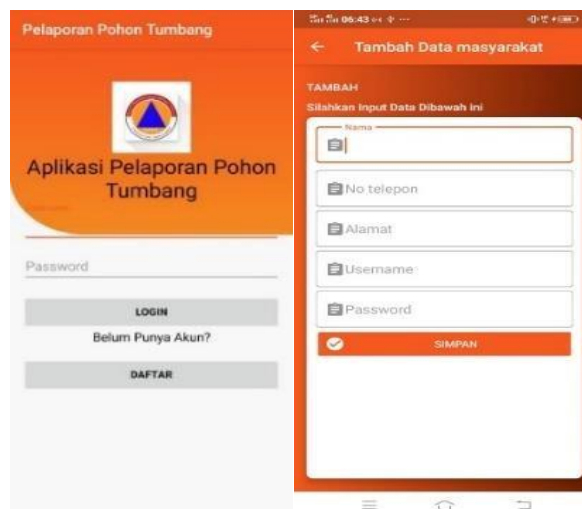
Pelaporan Pohon Tumbang

Aplikasi Pelaporan Pohon Tumbang

Password

LOGIN

Belum Punya Akun?

DAFTAR

06:43

← Tambah Data masyarakat

TAMBAH

Silahkan Input Data Dibawah Ini

Nama

No telepon

Alamat

Username

Password

SIMPAN